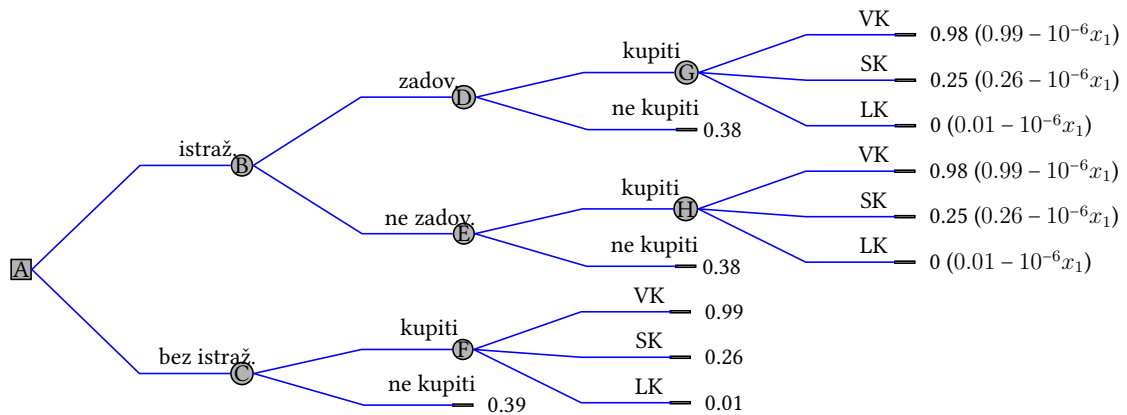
A

istraž.

B

zadov.

D

kupiti

G

VK $0.98\ (0.99 - 10^{-6}x_1)$

SK $0.25\ (0.26 - 10^{-6}x_1)$

LK $0\ (0.01 - 10^{-6}x_1)$

ne kupiti 0.38

ne zadov.

E

kupiti

H

VK $0.98\ (0.99 - 10^{-6}x_1)$

SK $0.25\ (0.26 - 10^{-6}x_1)$

LK $0\ (0.01 - 10^{-6}x_1)$

ne kupiti 0.38

bez istraž.

C

kupiti

F

VK 0.99

SK 0.26

LK 0.01

ne kupiti 0.39